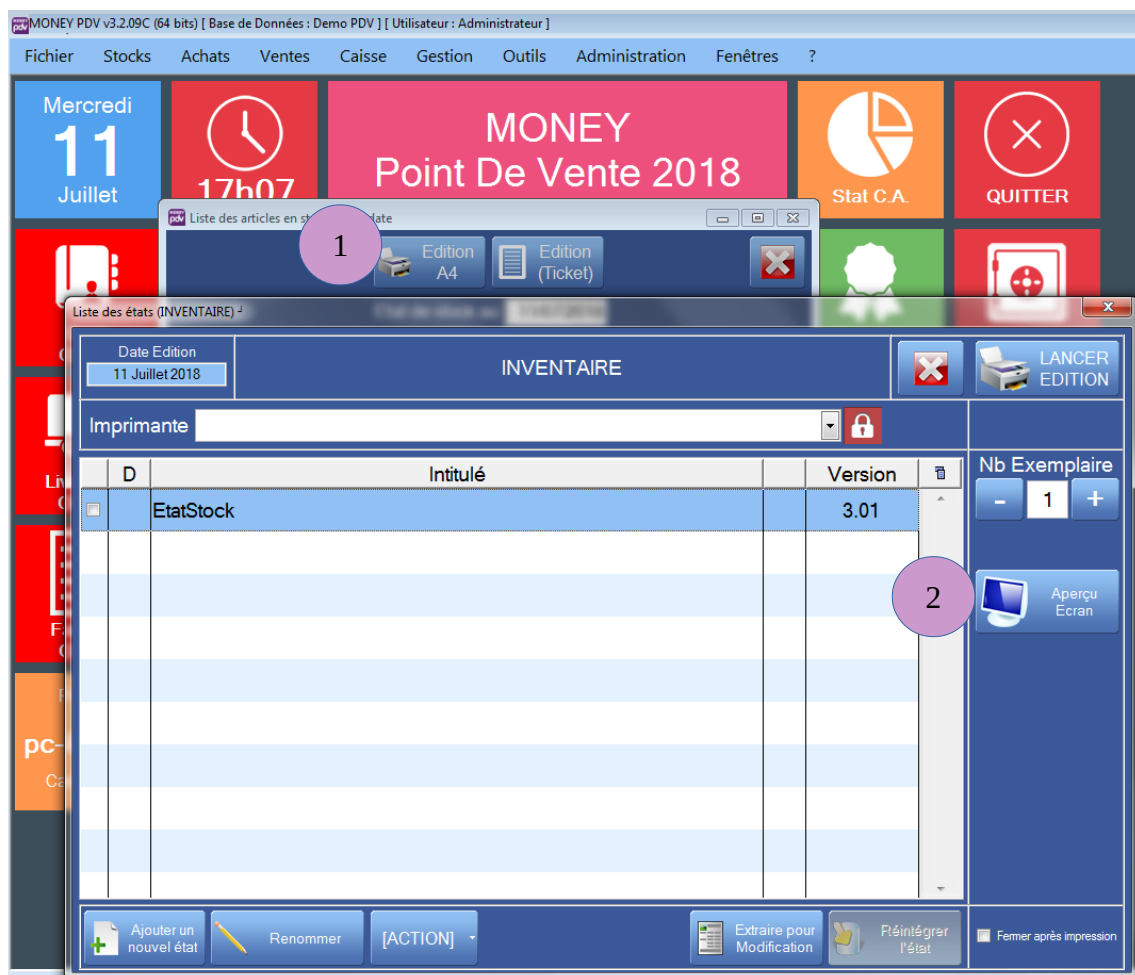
MONEY PDV v3.2.09C (64 bits) [ Base de Données : Demo PDV ] [ Utilisateur : Administrateur ]

Fichier Stocks Achats Ventes Caisse Gestion Outils Administration Fenêtres ?

Mercredi
11
Juillet

17h07

MONEY
Point De Vente 2018

Stat C.A.

QUITTER

Liste des articles en st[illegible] date

1

Edition A4

Edition (Ticket)

Liste des états (INVENTAIRE)

Date Edition
11 Juillet 2018

INVENTAIRE

LANCER EDITION

Imprimante

| | D | Intitulé | | Version |
|---|---|---|---|---|
| | | EtatStock | | 3.01 |

Nb Exemplaire
- 1 +

2

Aperçu Ecran

Ajouter un nouvel état

Renommer

[ACTION]

Extraire pour Modification

Réintégrer l'état

Fermer après impression